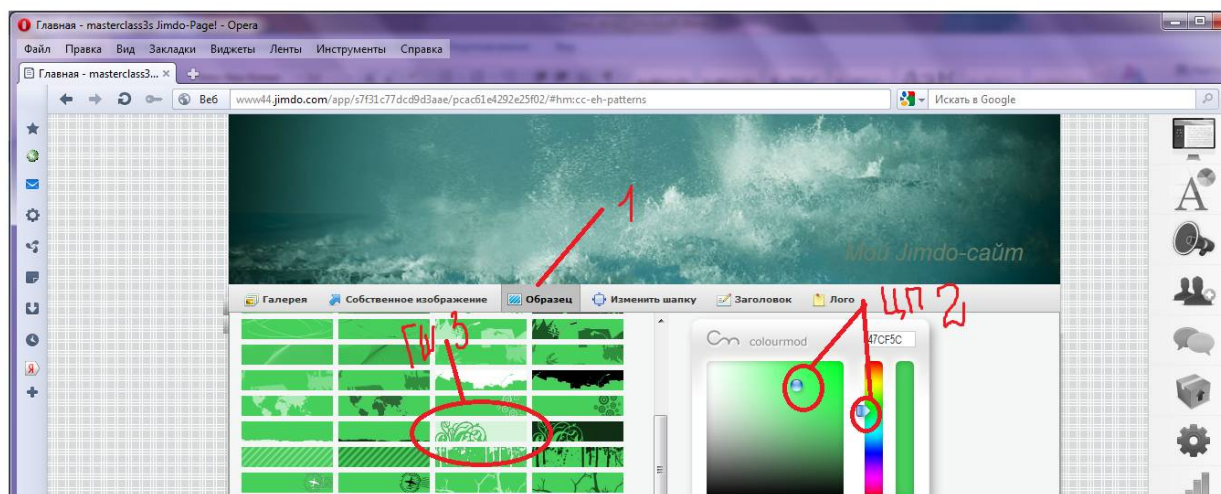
Главная - masterclass3s Jimdo-Page! - Opera

Файл Правка Вид Закладки Виджеты Ленты Инструменты Справка

Главная - masterclass3... ×

Веб www44.jimdo.com/app/s7f31c77dcd9d3aae/pcac61e4292e25f02/#hm:cc-eh-patterns

Искать в Google

Мой Jimdo-сайт

1

Галерея Собственное изображение Образец Изменить шапку Заголовок Лого

ЦП 2

Гш 3

colourmod

47CF5C